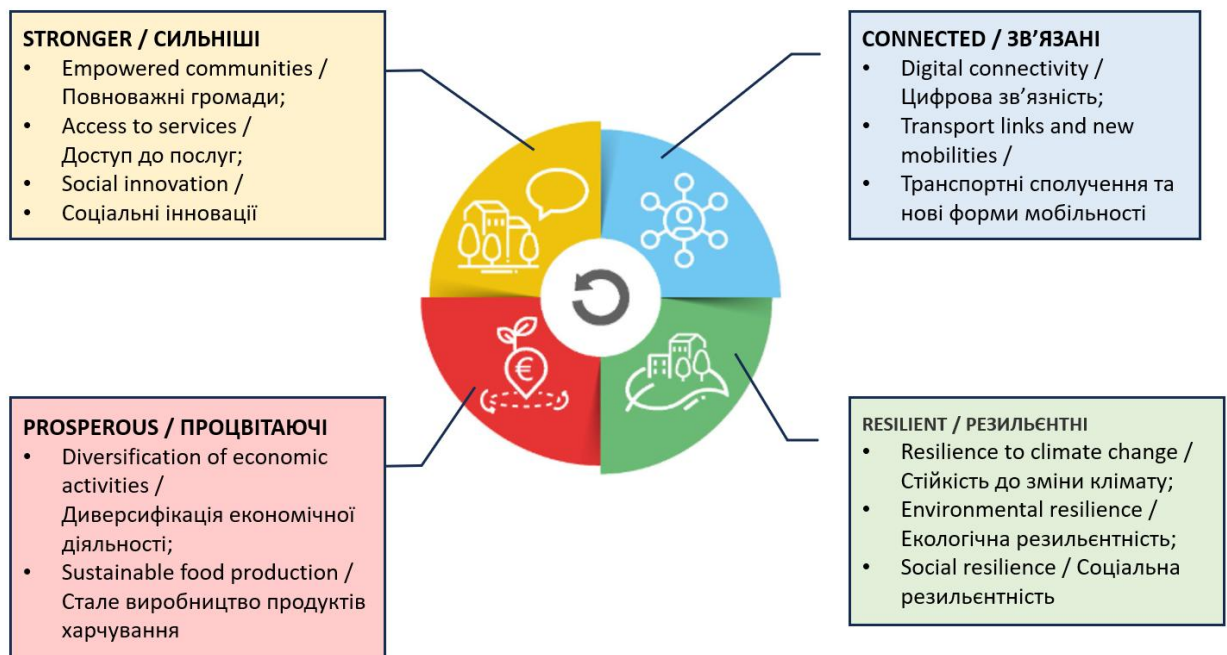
STRONGER / СИЛЬНІШІ
- Empowered communities / Повноважні громади;
- Access to services / Доступ до послуг;
- Social innovation /
- Соціальні інновації

CONNECTED / ЗВ'ЯЗАНІ
- Digital connectivity / Цифрова зв'язність;
- Transport links and new mobilities /
- Транспортні сполучення та нові форми мобільності

PROSPEROUS / ПРОЦВІТАЮЧІ
- Diversification of economic activities / Диверсифікація економічної діяльності;
- Sustainable food production / Стале виробництво продуктів харчування

RESILIENT / РЕЗИЛЬЄНТНІ
- Resilience to climate change / Стійкість до зміни клімату;
- Environmental resilience / Екологічна резильєнтність;
- Social resilience / Соціальна резильєнтність